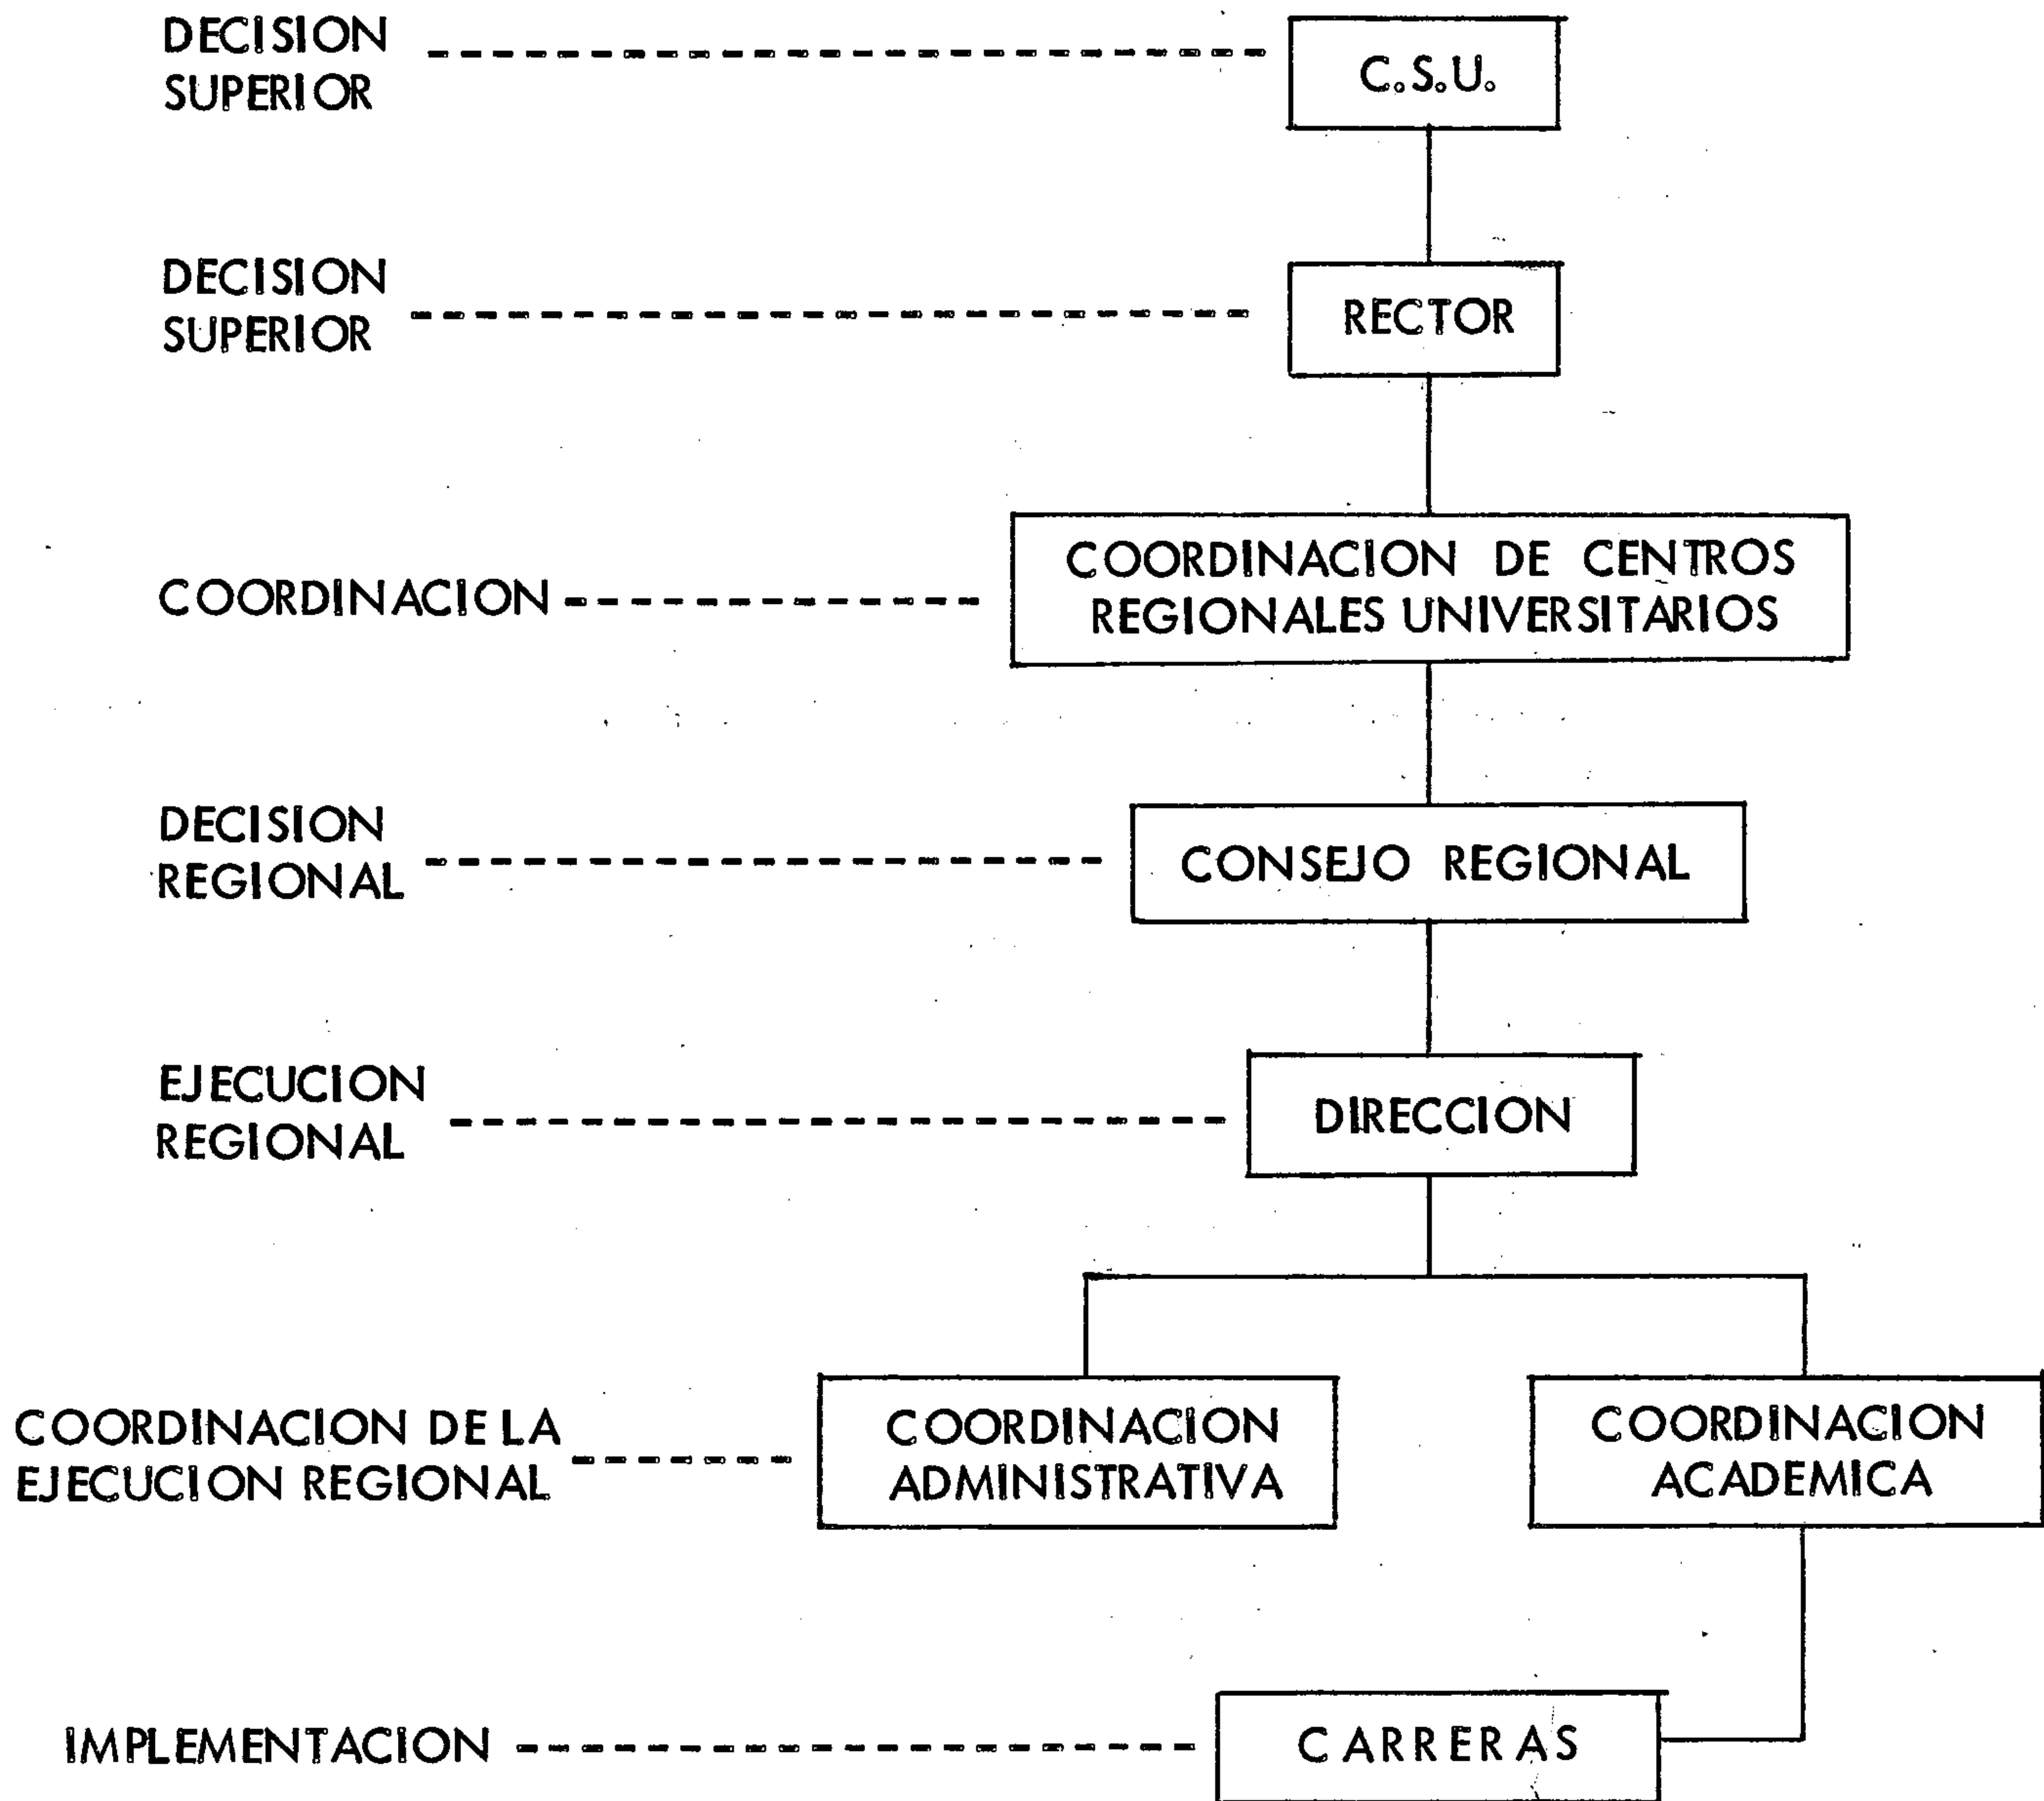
DECISION SUPERIOR

C.S.U.

DECISION SUPERIOR

RECTOR

COORDINACION

COORDINACION DE CENTROS REGIONALES UNIVERSITARIOS

DECISION REGIONAL

CONSEJO REGIONAL

EJECUCION REGIONAL

DIRECCION

COORDINACION DE LA EJECUCION REGIONAL

COORDINACION ADMINISTRATIVA

COORDINACION ACADEMICA

IMPLEMENTACION

CARRERAS